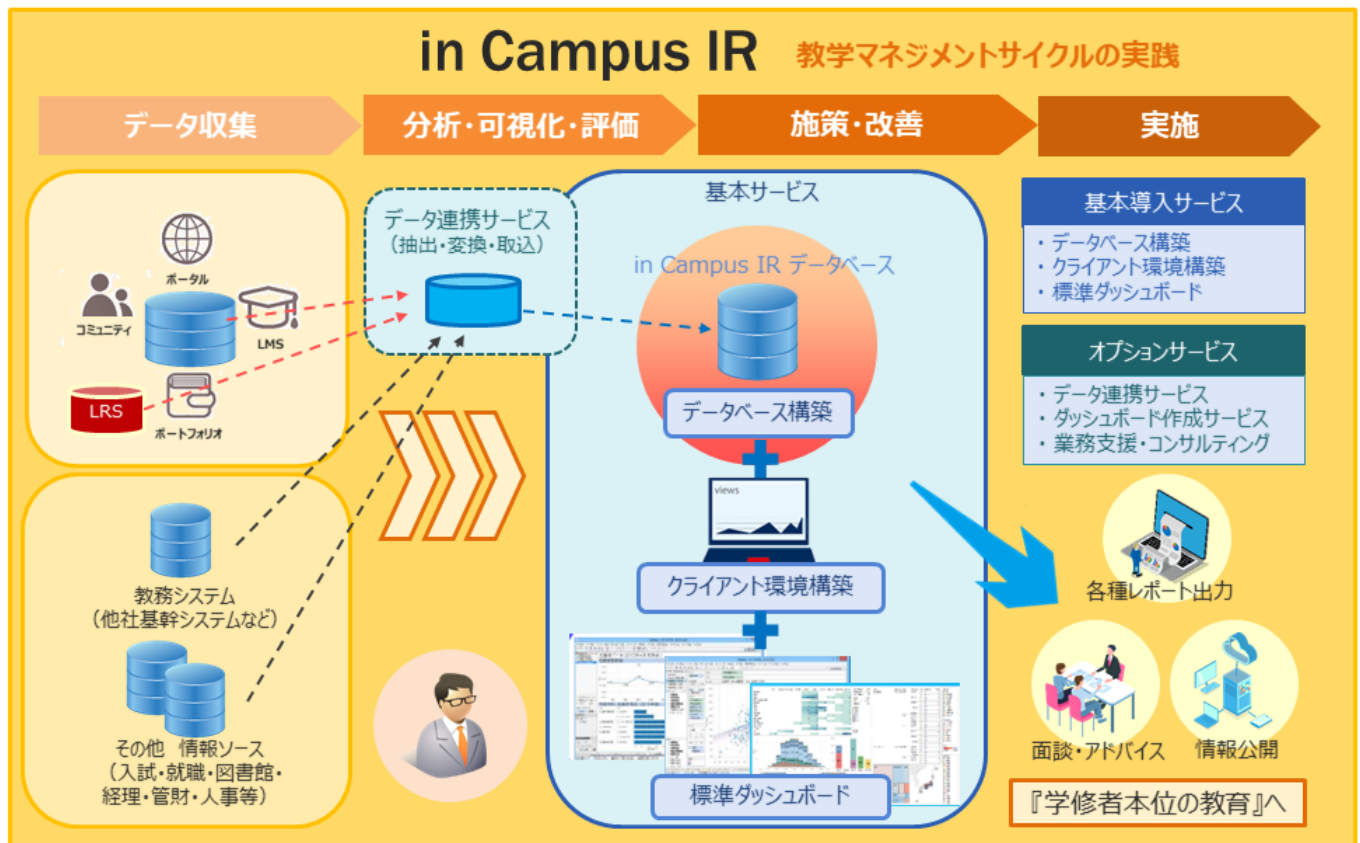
in Campus IR 教学マネジメントサイクルの実践

データ収集

分析・可視化・評価

施策・改善

実施

ポータル

コミュニティ

LMS

LRS

ポートフォリオ

データ連携サービス
（抽出・変換・取込）

基本サービス

in Campus IR データベース

データベース構築

views

クライアント環境構築

標準ダッシュボード

教務システム
（他社基幹システムなど）

その他 情報ソース
（入試・就職・図書館・経理・管財・人事等）

基本導入サービス
・データベース構築
・クライアント環境構築
・標準ダッシュボード

オプションサービス
・データ連携サービス
・ダッシュボード作成サービス
・業務支援・コンサルティング

各種レポート出力

面談・アドバイス

情報公開

『学修者本位の教育』へ